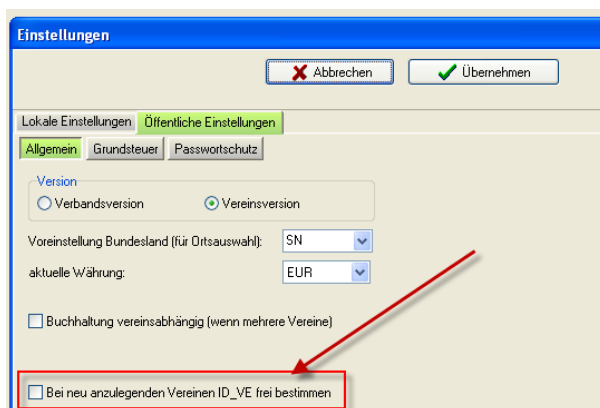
Einstellungen

Abbrechen
Übernehmen

Lokale Einstellungen
Öffentliche Einstellungen

Allgemein
Grundsteuer
Passwortschutz

Version
Verbandsversion
Vereinsversion

Voreinstellung Bundesland (für Ortsauswahl):
SN

aktuelle Währung:
EUR

Buchhaltung vereinsabhängig (wenn mehrere Vereine)

Bei neu anzulegenden Vereinen ID_VE frei bestimmen